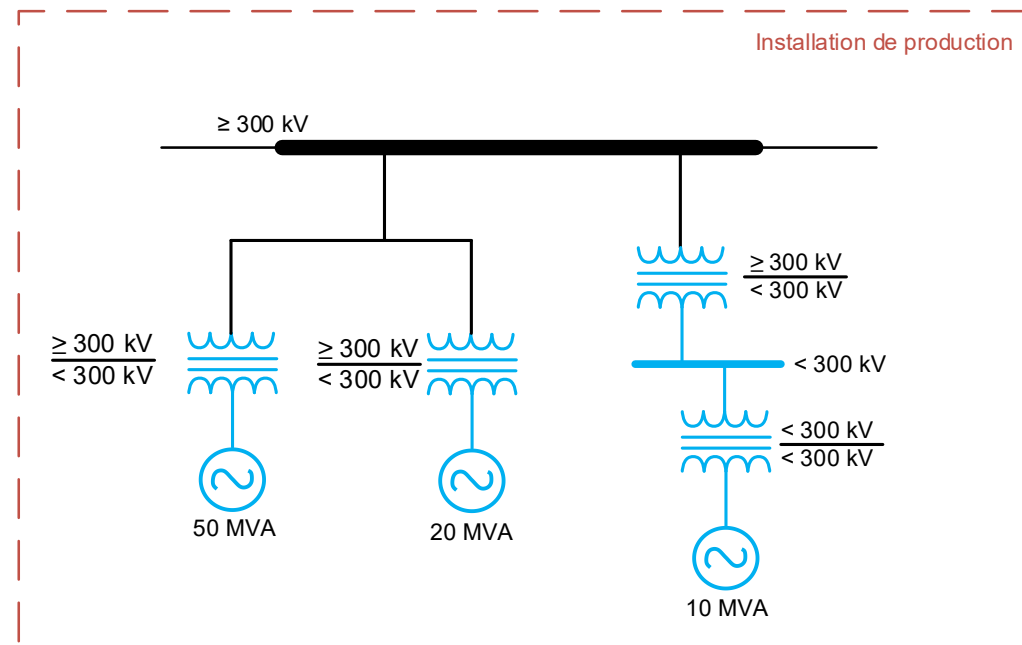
Installation de production

≥ 300 kV

$\frac{\geq 300 \text{ kV}}{< 300 \text{ kV}}$

$\frac{\geq 300 \text{ kV}}{< 300 \text{ kV}}$

$\frac{\geq 300 \text{ kV}}{< 300 \text{ kV}}$

< 300 kV

$\frac{< 300 \text{ kV}}{< 300 \text{ kV}}$

50 MVA

20 MVA

10 MVA